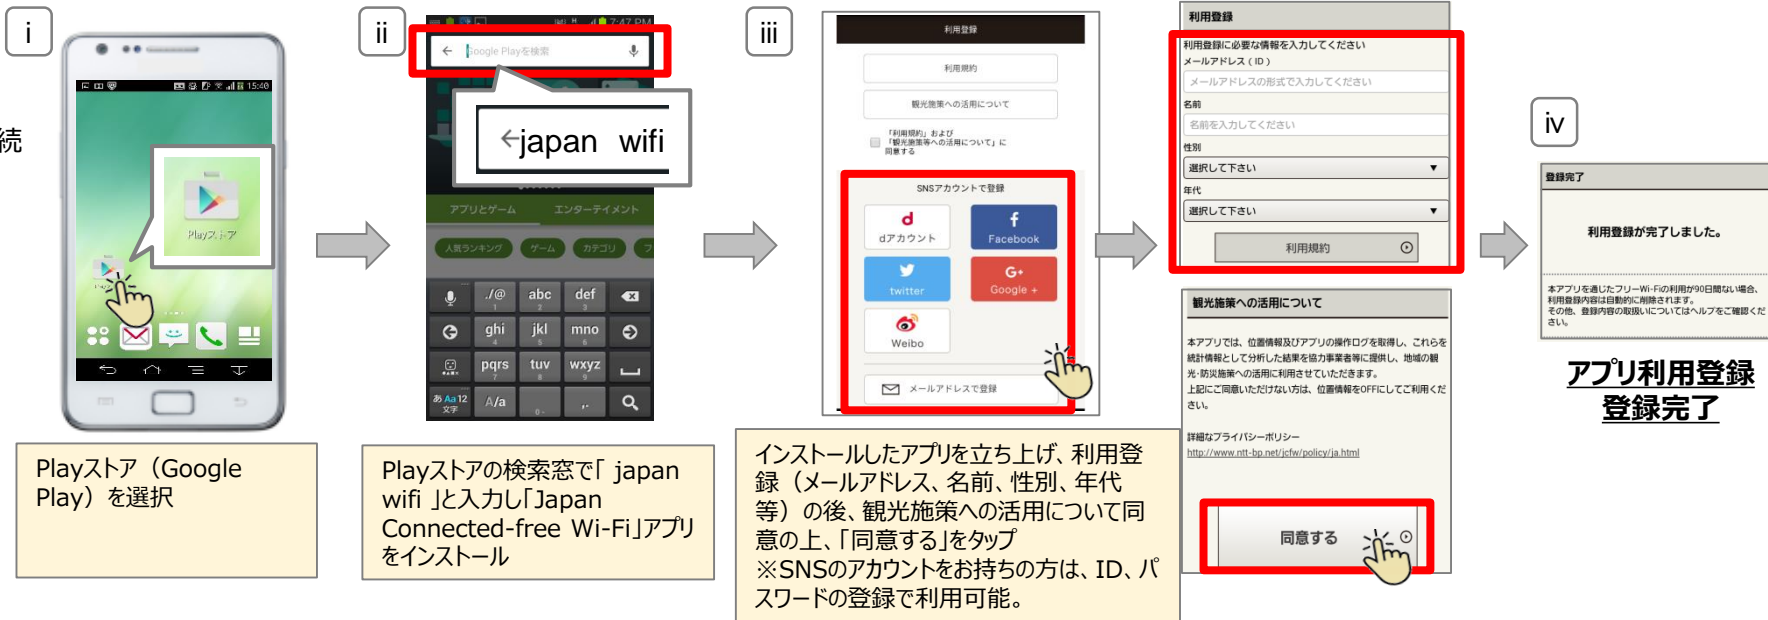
i

続

Playストア

Playストア（Google Play）を選択

ii

7:47 PM

Google Playを検索

←japan wifi

アプリとゲーム　エンターテイメント

人気ランキング　ゲーム　カテゴリ

./@　abc　def
ghi　jkl　mno
pqrs　tuv　wxyz
あ Aa 12 文字　A/a

Playストアの検索窓で「 japan wifi 」と入力し「Japan Connected-free Wi-Fi」アプリをインストール

iii

利用登録

利用規約

観光施策への活用について

「利用規約」および「観光施策等への活用について」に同意する

SNSアカウントで登録

dアカウント　Facebook
twitter　Google +
Weibo

メールアドレスで登録

インストールしたアプリを立ち上げ、利用登録（メールアドレス、名前、性別、年代等）の後、観光施策への活用について同意の上、「同意する」をタップ
※SNSのアカウントをお持ちの方は、ID、パスワードの登録で利用可能。

利用登録

利用登録に必要な情報を入力してください
メールアドレス（ID）
メールアドレスの形式で入力してください
名前
名前を入力してください
性別
選択して下さい
年代
選択して下さい
利用規約

観光施策への活用について

本アプリでは、位置情報及びアプリの操作ログを取得し、これらを統計情報として分析した結果を協力事業者等に提供し、地域の観光・防災施策への活用に利用させていただきます。
上記にご同意いただけない方は、位置情報をOFFにしてご利用ください。

詳細なプライバシーポリシー
http://www.ntt-bp.net/jcfw/policy/ja.html

同意する

iv

登録完了

利用登録が完了しました。

本アプリを通じたフリーWi-Fiの利用が90日間ない場合、利用登録内容は自動的に削除されます。
その他、登録内容の取扱いについてはヘルプをご確認ください。

アプリ利用登録
登録完了